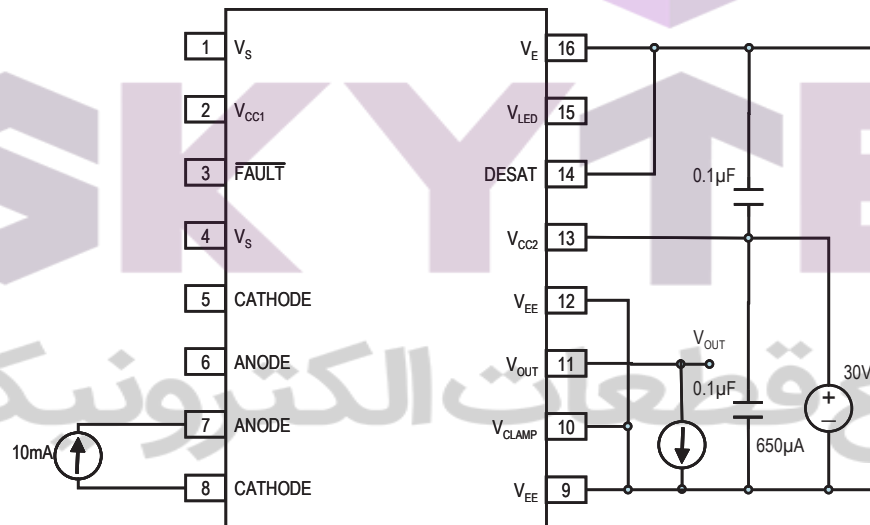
SKYTE

1 $V_S$
2 $V_{CC1}$
3 $\overline{FAULT}$
4 $V_S$
5 CATHODE
6 ANODE
7 ANODE
8 CATHODE

$V_E$ 16
$V_{LED}$ 15
DESAT 14
$V_{CC2}$ 13
$V_{EE}$ 12
$V_{OUT}$ 11
$V_{CLAMP}$ 10
$V_{EE}$ 9

10mA
0.1µF
$V_{OUT}$
0.1µF
650µA
30V

قطعات الكترونيك